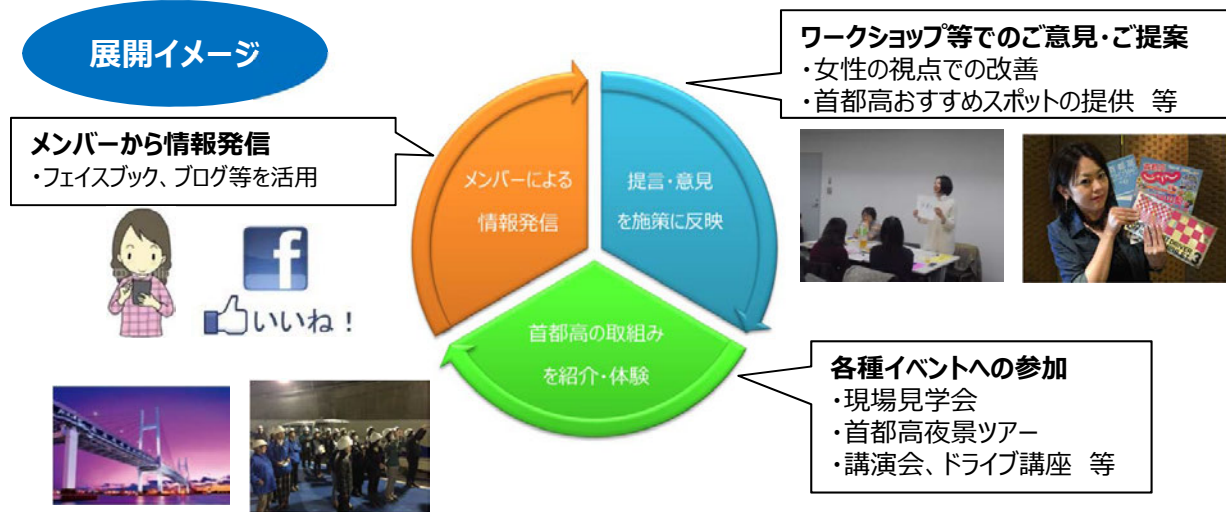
展開イメージ

ワークショップ等でのご意見・ご提案
・女性の視点での改善
・首都高おすすめスポットの提供　等

メンバーから情報発信
・フェイスブック、ブログ等を活用

メンバーによる情報発信

提言・意見を施策に反映

首都高の取組みを紹介・体験

f

いいね！

各種イベントへの参加
・現場見学会
・首都高夜景ツアー
・講演会、ドライブ講座　等